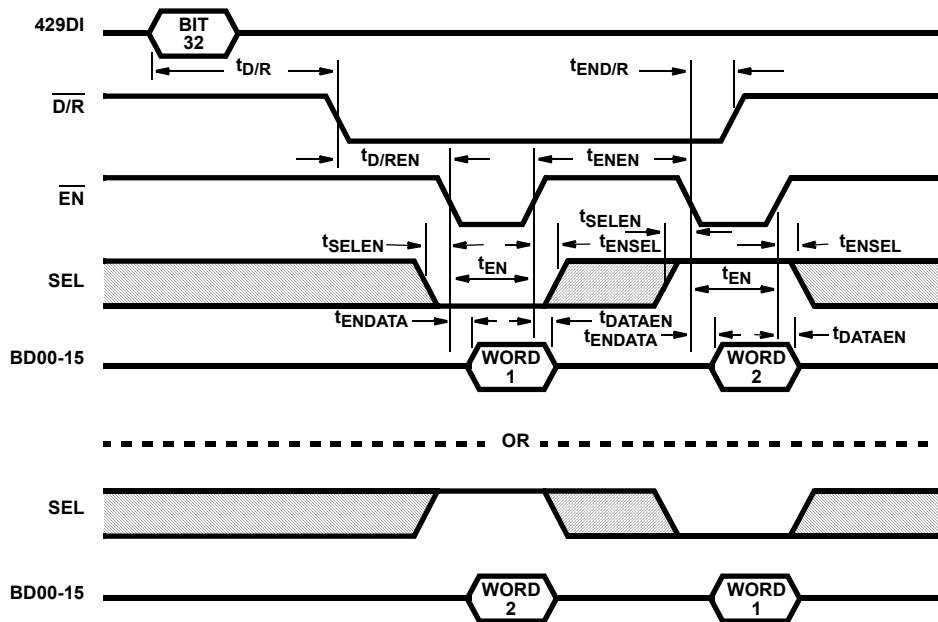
429DI

BIT 32

$t_{D/R}$

$t_{END/R}$

$\overline{D/R}$

$t_{D/REN}$

$t_{ENEN}$

$\overline{EN}$

$t_{SELEN}$

$t_{SELEN}$

$t_{ENSEL}$

$t_{ENSEL}$

SEL

$t_{EN}$

$t_{EN}$

$t_{ENDATA}$

$t_{DATAEN}$

$t_{ENDATA}$

$t_{DATAEN}$

BD00-15

WORD 1

WORD 2

OR

SEL

BD00-15

WORD 2

WORD 1